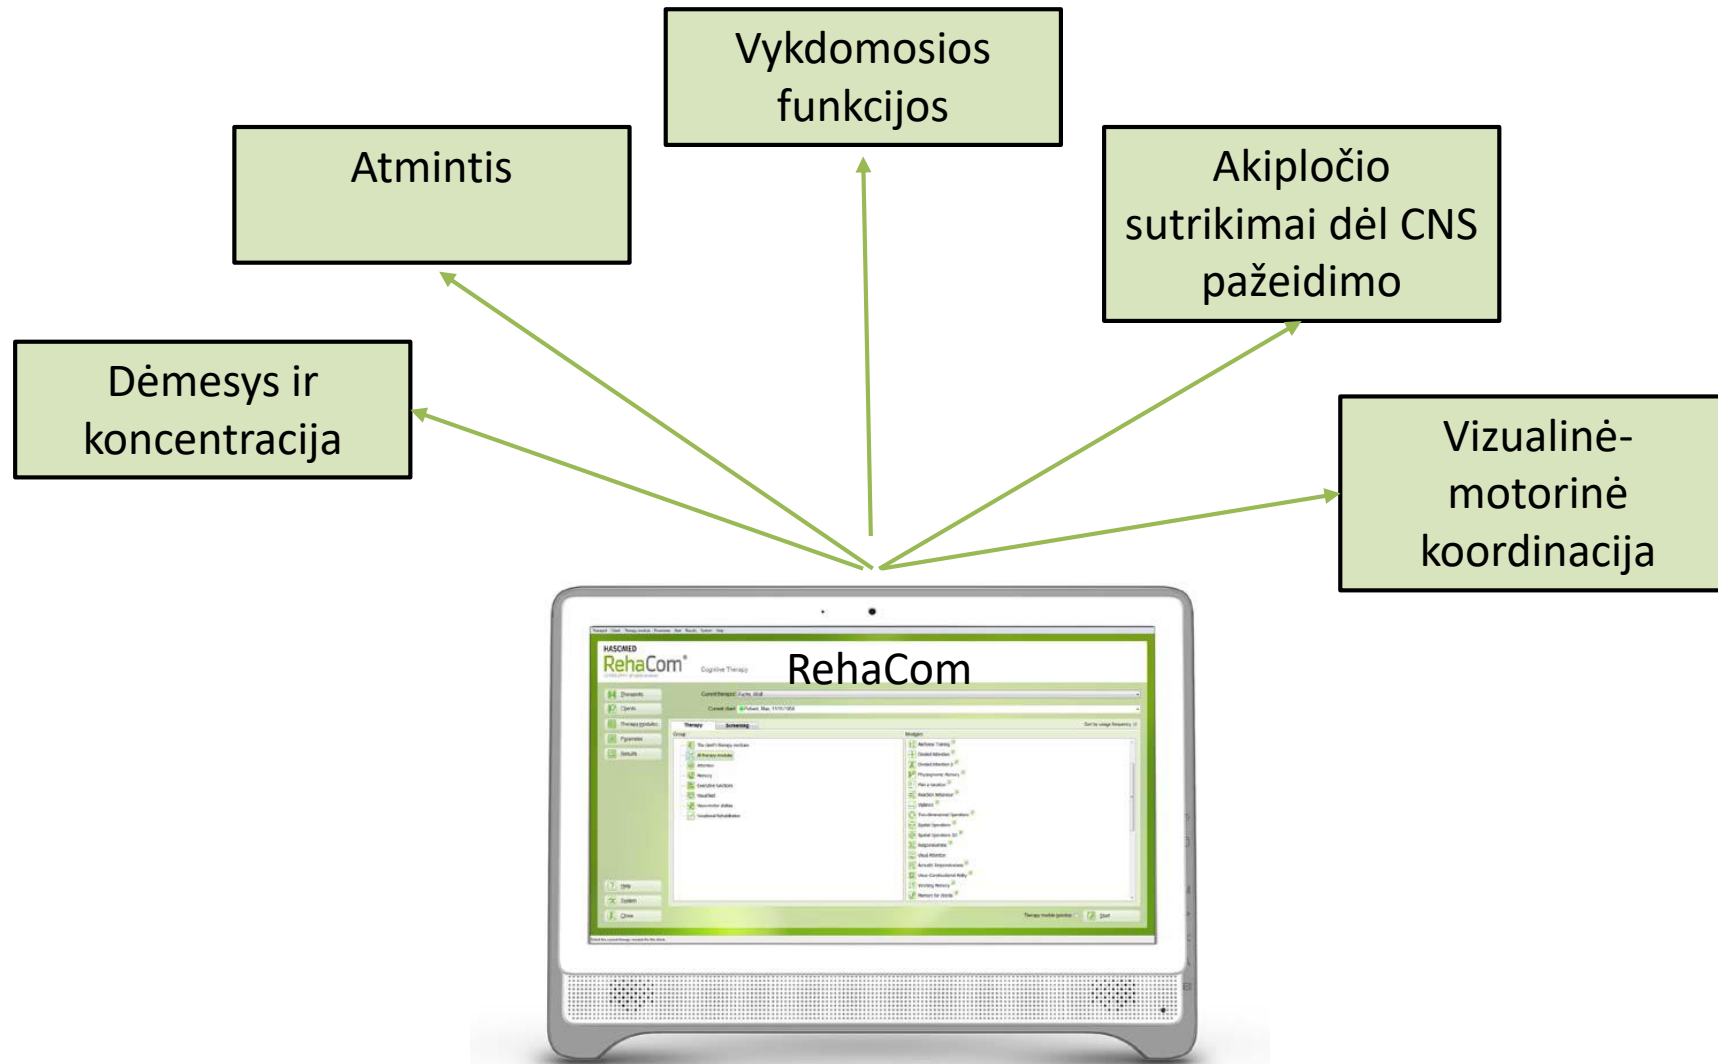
Vykdomosios funkcijos

Atmintis

Akipločio sutrikimai dėl CNS pažeidimo

Dėmesys ir koncentracija

Vizualinė-motorinė koordinacija

HASOMED
RehaCom®
Cognitive Therapy
RehaCom

Therapists
Clients
Therapy modules
Parameters
Results

Therapy
Screening

Help
System
Close

Start